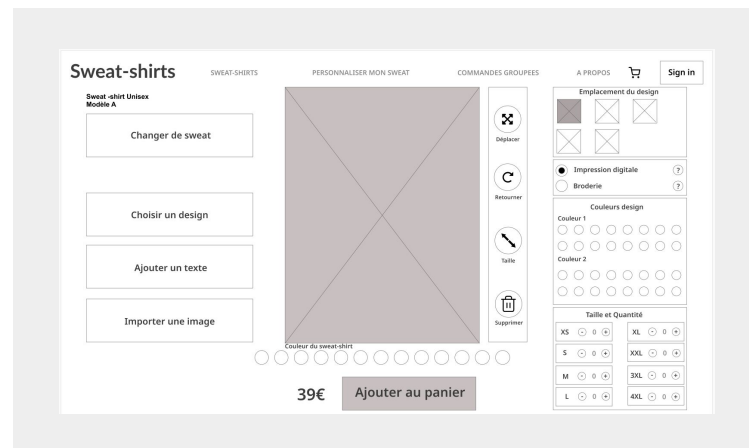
Sweat-shirts SWEAT-SHIRTS PERSONNALISER MON SWEAT COMMANDES GROUPEES A PROPOS Sign in

Sweat -shirt Unisex
Modèle A

Changer de sweat

Choisir un design

Ajouter un texte

Importer une image

Déplacer

Retourner

Taille

Supprimer

Couleur du sweat-shirt

39€ Ajouter au panier

Emplacement du design

Impression digitale ?

Broderie ?

Couleurs design

Couleur 1

Couleur 2

Taille et Quantité

| | | | |
|---|---|---|---|
| XS | 0 | XL | 0 |
| S | 0 | XXL | 0 |
| M | 0 | 3XL | 0 |
| L | 0 | 4XL | 0 |